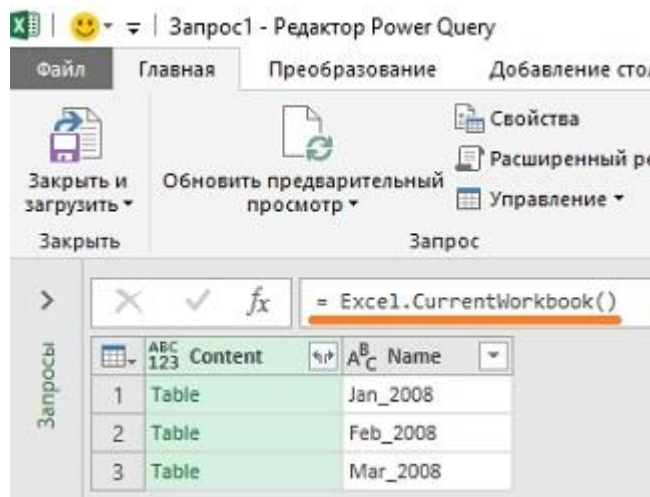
Запрос1 - Редактор Power Query

Файл | Главная | Преобразование | Добавление сто

Закрыть и загрузить ▾

Обновить предварительный просмотр ▾

Свойства

Расширенный ре

Управление ▾

Закрыть

Запрос

>

Запросы

$f_x$ = Excel.CurrentWorkbook()

| | ABC 123 Content | $A^B_C$ Name |
|---|---|---|
| 1 | Table | Jan_2008 |
| 2 | Table | Feb_2008 |
| 3 | Table | Mar_2008 |